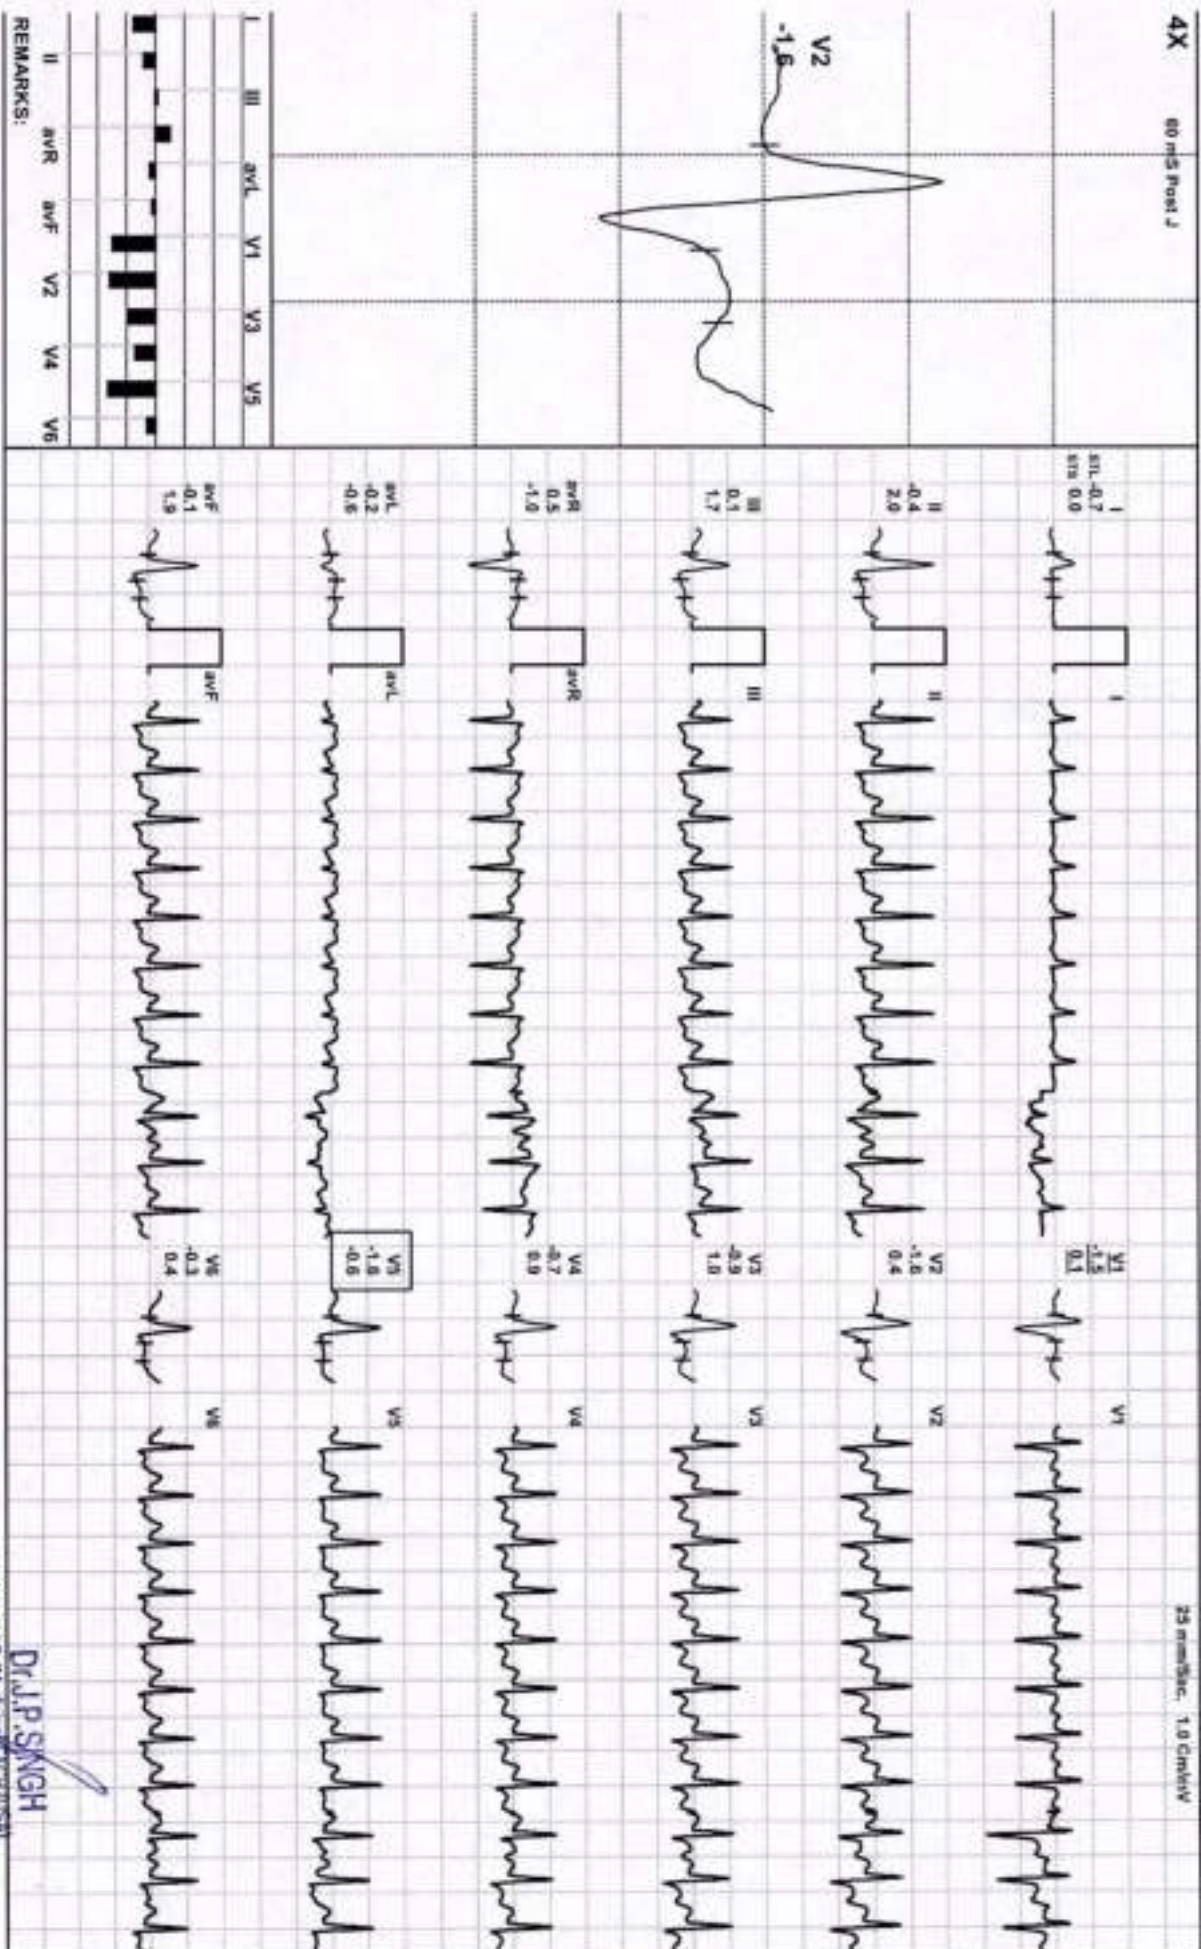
4X
60 mS Post J
V2
-1.6

I III avL V1 V3 V5
II avR avF V2 V4 V6
REMARKS:

I
STL -0.7
STS 0.0

II
-0.4
2.0

III
0.1
1.7

avR
0.5
-1.0

avL
-0.2
-0.6

avF
-0.1
1.9

I
II
III
avR
avL
avF

V1
-1.5
0.1

V2
-1.6
0.4

V3
-0.9
1.8

V4
-0.7
0.9

V5
-1.6
-0.6

V6
-0.3
0.4

V1
V2
V3
V4
V5
V6

25 mm/Sec. 1.0 Cm/mV

Dr.J.P.SINGH